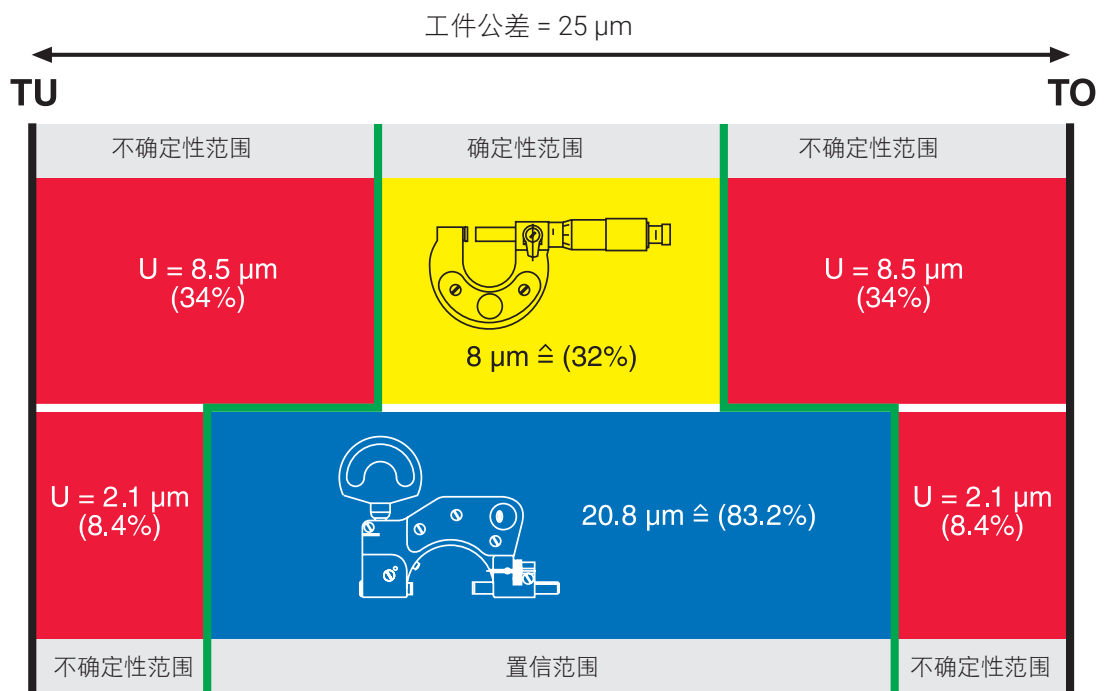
工件公差 = 25 μm

TU

TO

不确定性范围

确定性范围

不确定性范围

U = 8.5 μm
(34%)

8 μm ≙ (32%)

U = 8.5 μm
(34%)

U = 2.1 μm
(8.4%)

20.8 μm ≙ (83.2%)

U = 2.1 μm
(8.4%)

不确定性范围

置信范围

不确定性范围